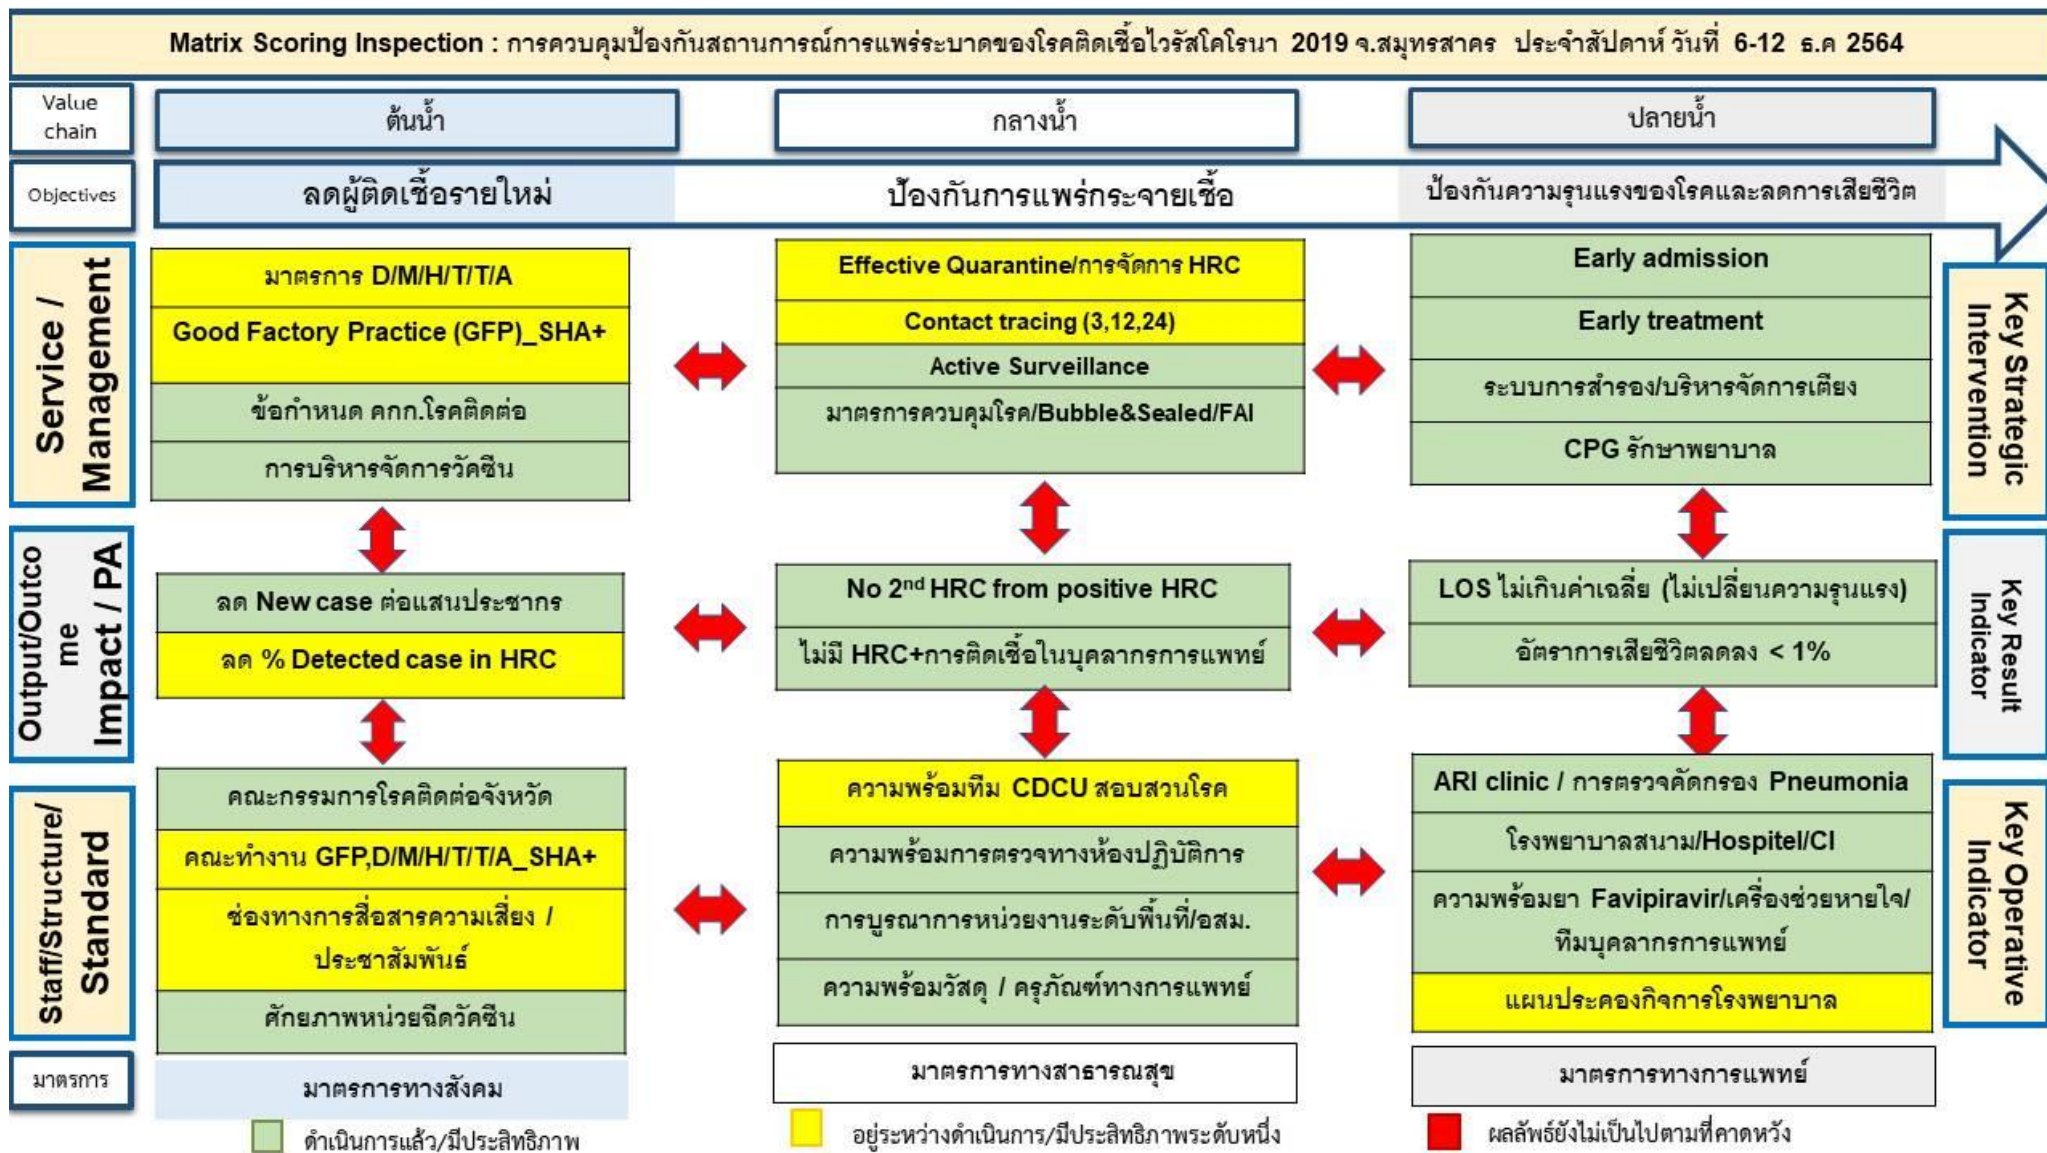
Matrix Scoring Inspection : การควบคุมป้องกันสถานการณ์การแพร่ระบาดของโรคติดเชื้อไวรัสโคโรนา 2019 จ.สมุทรสาคร ประจำสัปดาห์ วันที่ 6-12 ธ.ค 2564

Value chain

ต้นน้ำ

กลางน้ำ

ปลายน้ำ

Objectives

ลดผู้ติดเชื้อรายใหม่

ป้องกันการแพร่กระจายเชื้อ

ป้องกันความรุนแรงของโรคและลดการเสียชีวิต

Service / Management

มาตรการ D/M/H/T/T/A

Good Factory Practice (GFP)_SHA+

ข้อกำหนด คกก.โรคติดต่อ

การบริหารจัดการวัคซีน

Effective Quarantine/การจัดการ HRC

Contact tracing (3,12,24)

Active Surveillance

มาตรการควบคุมโรค/Bubble&Sealed/FAI

Early admission

Early treatment

ระบบการสำรอง/บริหารจัดการเตียง

CPG รักษาพยาบาล

Key Strategic Intervention

Output/Outcome Impact / PA

ลด New case ต่อแสนประชากร

ลด % Detected case in HRC

No 2$^{nd}$ HRC from positive HRC

ไม่มี HRC+การติดเชื้อในบุคลากรการแพทย์

LOS ไม่เกินค่าเฉลี่ย (ไม่เปลี่ยนความรุนแรง)

อัตราการเสียชีวิตลดลง < 1%

Key Result Indicator

Staff/Structure/ Standard

คณะกรรมการโรคติดต่อจังหวัด

คณะทำงาน GFP,D/M/H/T/T/A_SHA+

ช่องทางการสื่อสารความเสี่ยง / ประชาสัมพันธ์

ศักยภาพหน่วยฉีดวัคซีน

ความพร้อมทีม CDCU สอบสวนโรค

ความพร้อมการตรวจทางห้องปฏิบัติการ

การบูรณาการหน่วยงานระดับพื้นที่/อสม.

ความพร้อมวัสดุ / ครุภัณฑ์ทางการแพทย์

ARI clinic / การตรวจคัดกรอง Pneumonia

โรงพยาบาลสนาม/Hospitel/CI

ความพร้อมยา Favipiravir/เครื่องช่วยหายใจ/ ทีมบุคลากรการแพทย์

แผนประคองกิจการโรงพยาบาล

Key Operative Indicator

มาตรการ

มาตรการทางสังคม

มาตรการทางสาธารณสุข

มาตรการทางการแพทย์

ดำเนินการแล้ว/มีประสิทธิภาพ

อยู่ระหว่างดำเนินการ/มีประสิทธิภาพระดับหนึ่ง

ผลลัพธ์ยังไม่เป็นไปตามที่คาดหวัง